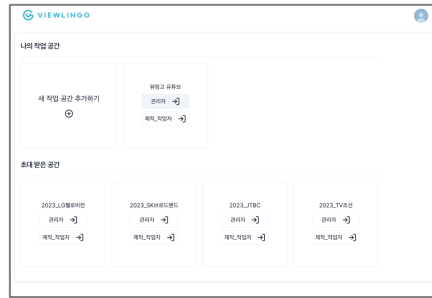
VIEWLINGO

나의 작업 공간

새 작업 공간 추가하기
⊕

뷰링고 유튜브
관리자 →]
제작_작업자 →]

초대 받은 공간

2023_LG헬로비전
관리자 →]
제작_작업자 →]

2023_SK브로드밴드
관리자 →]
제작_작업자 →]

2023_JTBC
관리자 →]
제작_작업자 →]

2023_TV조선
관리자 →]
제작_작업자 →]